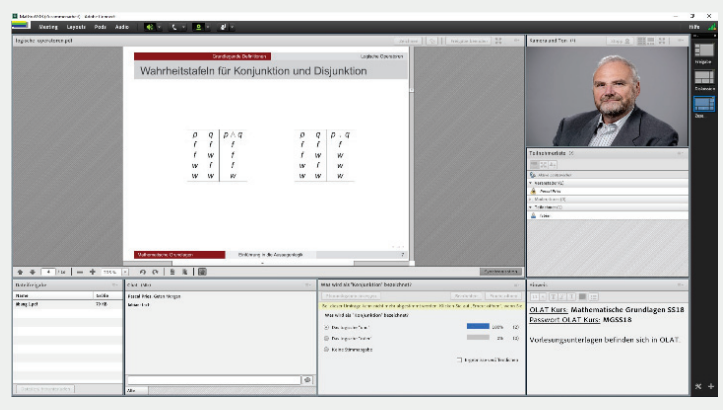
Meeting Layouts Pods Audio

Grundlegende Definitionen

Logische Operatoren

Wahrheitstafeln für Konjunktion und Disjunktion

| $p$ | $q$ | $p \wedge q$ |
|---|---|---|
| f | f | f |
| f | w | f |
| w | f | f |
| w | w | w |

| $p$ | $q$ | $p \vee q$ |
|---|---|---|
| f | f | f |
| f | w | w |
| w | f | w |
| w | w | w |

Mathematische Grundlagen

Einführung in die Aussagenlogik

Kamera und Ton

Teilnehmerliste

Notizen

Name | Seite

Chat

Was wird als "Konjunktion" bezeichnet

Was wird als "Konjunktion" bezeichnet

Keine Stimmangabe

100%

0%

Hilfe

OLAT Kurs: Mathematische Grundlagen SS18
Passwort OLAT Kurs: MGSS18

Vorlesungsunterlagen befinden sich in OLAT.